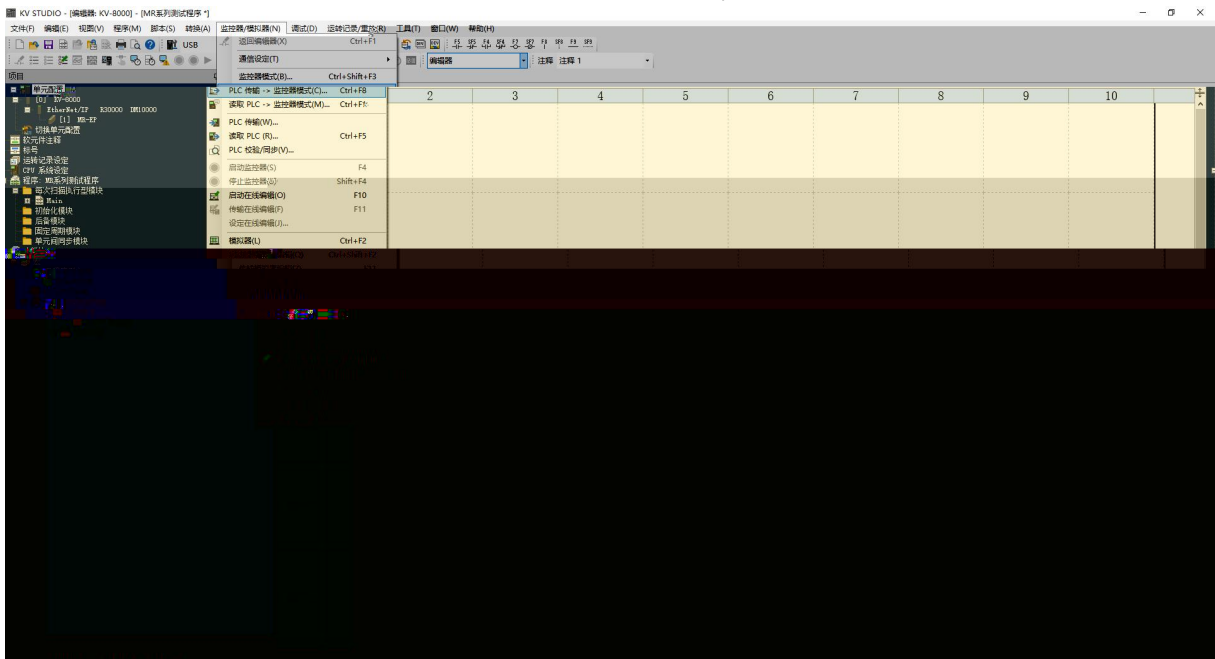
KV STUDIO - [编辑器: KV-8000] - [MR系列测试程序 *]

文件(F) 编辑(E) 视图(V) 程序(M) 脚本(S) 转换(A) 监控器/模拟器(N) 调试(D) 运转记录/重放(R) 工具(T) 窗口(W) 帮助(H)

USB

编辑器 注释 注释 1

项目

单元配置
[0] KV-8000
EtherNet/IP R30000 DM10000
[1] MR-EF
切换单元配置
软元件注释
标号
运转记录设定
CPU 系统设定
程序 : MR系列测试程序
每次扫描执行型模块
Main
初始化模块
后备模块
固定周期模块
单元间同步模块

返回编辑器(X) Ctrl+F1
通信设定(T)
监控器模式(B)... Ctrl+Shift+F3
PLC 传输 -> 监控器模式(C)... Ctrl+F8
读取 PLC -> 监控器模式(M)... Ctrl+F8
PLC 传输(W)...
读取 PLC (R)... Ctrl+F5
PLC 校验/同步(V)...
启动监控器(S) F4
停止监控器(O) Shift+F4
启动在线编辑(O) F10
传输在线编辑(F) F11
设定在线编辑(J)...
模拟器(L) Ctrl+F2

| 2 | 3 | 4 | 5 | 6 | 7 | 8 | 9 | 10 |
|---|---|---|---|---|---|---|---|---|